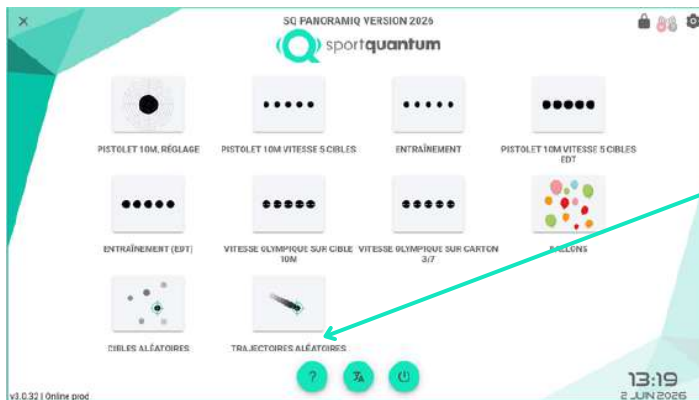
SQ PANORAMIQ VERSION 2026

sportquantum

PISTOLET 10M, RÉGLAGE

PISTOLET 10M VITESSE 5 CIBLES

ENTRAÎNEMENT

PISTOLET 10M VITESSE 5 CIBLES EDT

ENTRAÎNEMENT (EDT)

VITESSE OLYMPIQUE SUR CIBLE 10M

VITESSE OLYMPIQUE SUR CARTON 3/7

BALLONS

CIBLES ALÉATOIRES

TRAJECTOIRES ALÉATOIRES

?

v3.0.32 | Online prod

13:19
2 JUIN 2026